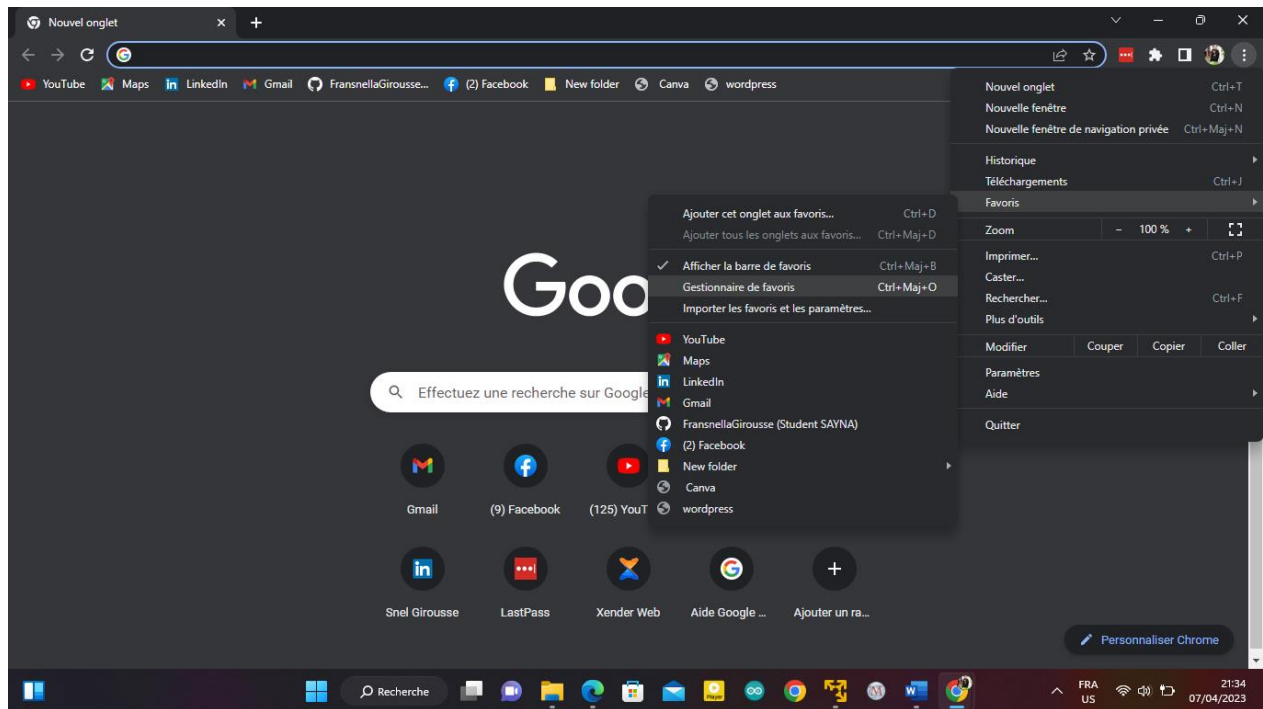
Nouvel onglet

YouTube Maps LinkedIn Gmail FransnellaGirousse... (2) Facebook New folder Canva wordpress

Goo

Effectuez une recherche sur Google

Gmail
(9) Facebook
(125) YouT
Snel Girousse
LastPass
Xender Web
Aide Google ...
Ajouter un ra...

Ajouter cet onglet aux favoris... Ctrl+D
Ajouter tous les onglets aux favoris... Ctrl+Maj+D
Afficher la barre de favoris Ctrl+Maj+B
Gestionnaire de favoris Ctrl+Maj+O
Importer les favoris et les paramètres...
YouTube
Maps
LinkedIn
Gmail
FransnellaGirousse (Student SAYNA)
(2) Facebook
New folder
Canva
wordpress

Nouvel onglet Ctrl+T
Nouvelle fenêtre Ctrl+N
Nouvelle fenêtre de navigation privée Ctrl+Maj+N
Historique
Téléchargements Ctrl+J
Favoris
Zoom – 100 % +
Imprimer... Ctrl+P
Caster...
Rechercher... Ctrl+F
Plus d'outils
Modifier Couper Copier Coller
Paramètres
Aide
Quitter

Personnaliser Chrome

Recherche
FRA US
21:34
07/04/2023